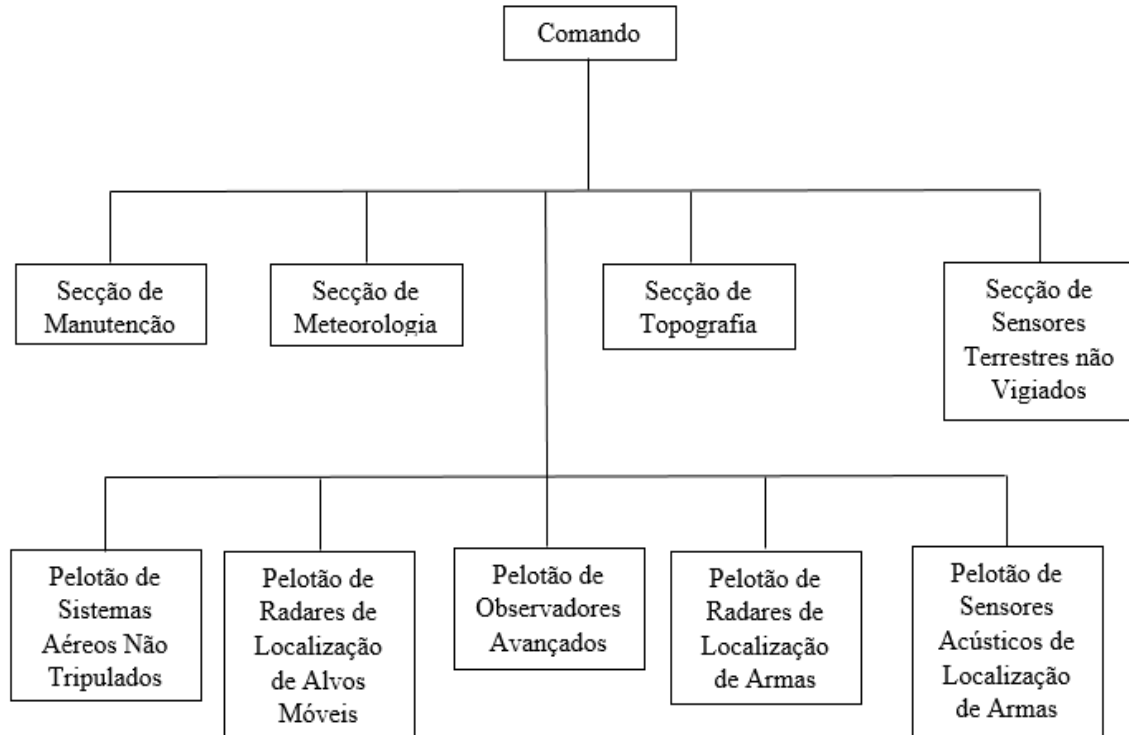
Comando

Secção de Manutenção

Secção de Meteorologia

Secção de Topografia

Secção de Sensores Terrestres não Vigiados

Pelotão de Sistemas Aéreos Não Tripulados

Pelotão de Radares de Localização de Alvos Móveis

Pelotão de Observadores Avançados

Pelotão de Radares de Localização de Armas

Pelotão de Sensores Acústicos de Localização de Armas